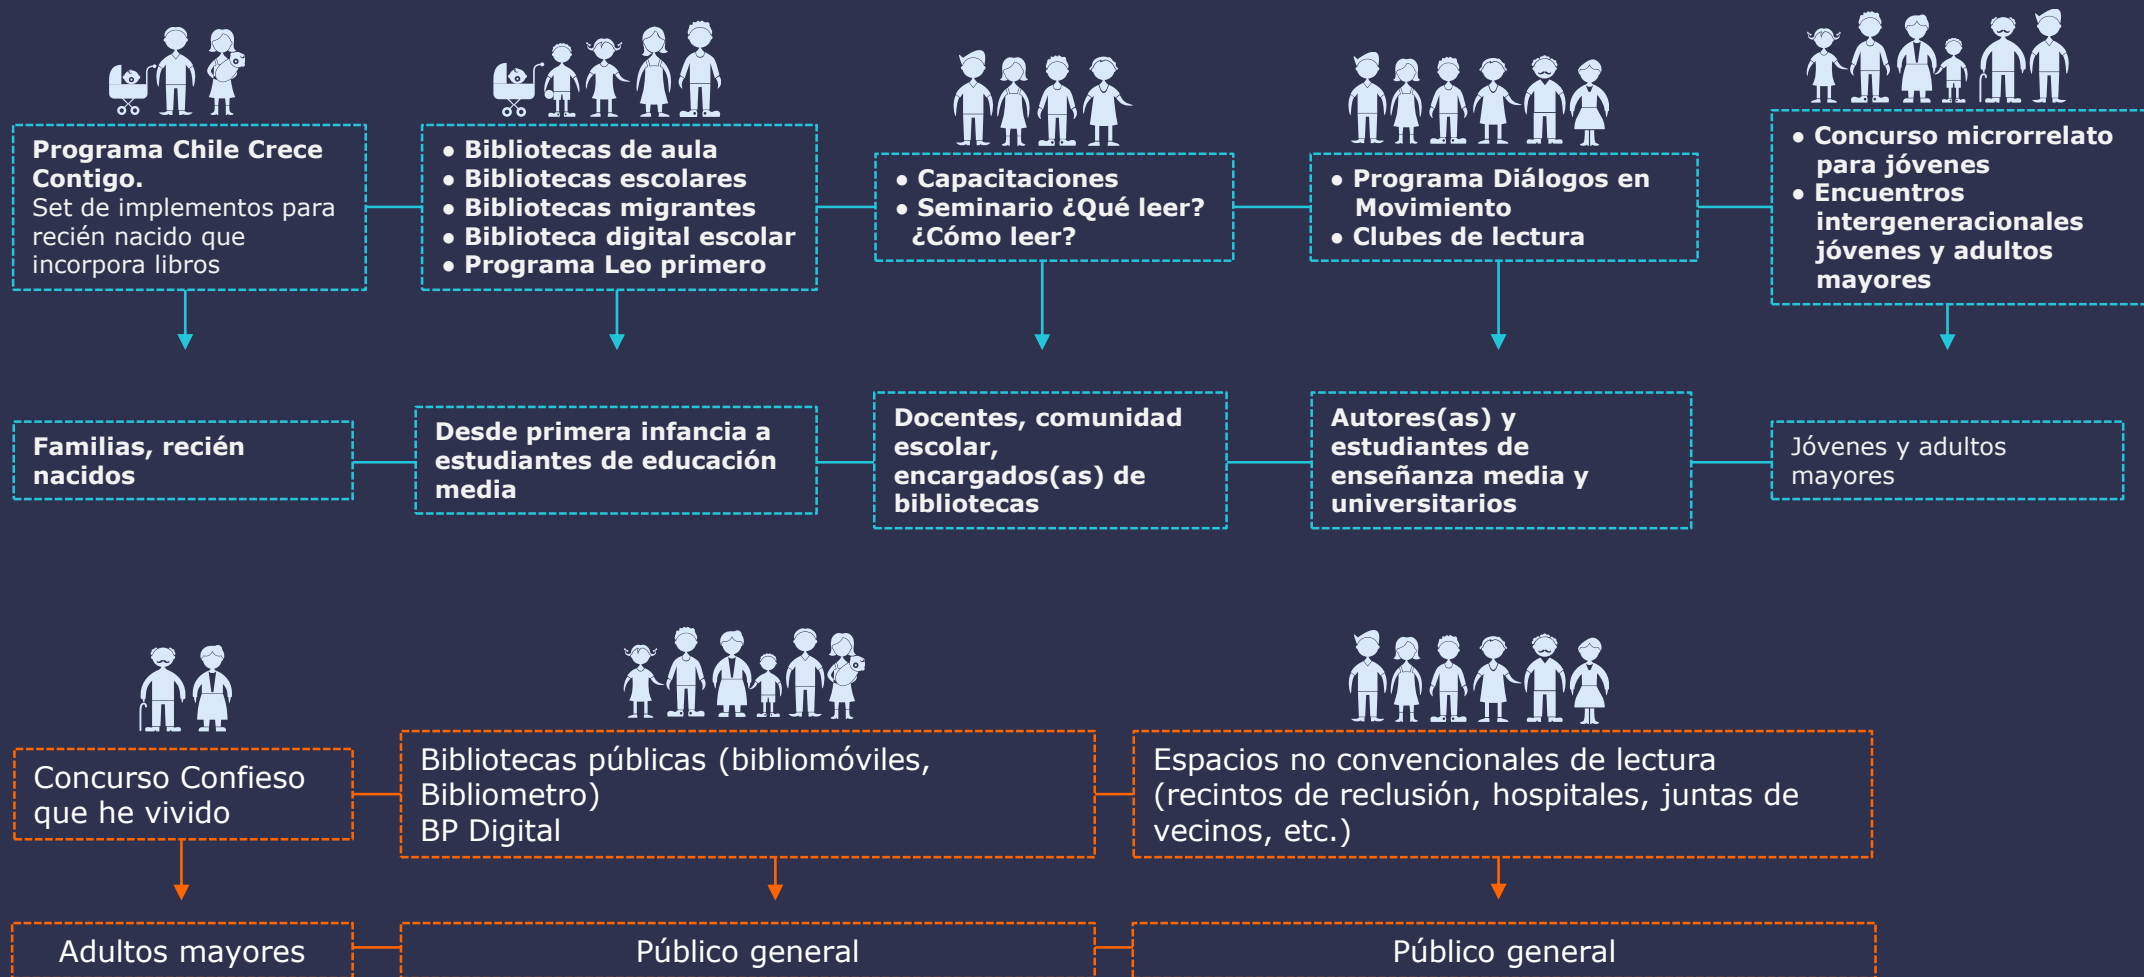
Programa Chile Crece Contigo.
Set de implementos para recién nacido que incorpora libros

• Bibliotecas de aula
• Bibliotecas escolares
• Bibliotecas migrantes
• Biblioteca digital escolar
• Programa Leo primero

• Capacitaciones
• Seminario ¿Qué leer? ¿Cómo leer?

• Programa Diálogos en Movimiento
• Clubes de lectura

• Concurso microrrelato para jóvenes
• Encuentros intergeneracionales jóvenes y adultos mayores

Familias, recién nacidos

Desde primera infancia a estudiantes de educación media

Docentes, comunidad escolar, encargados(as) de bibliotecas

Autores(as) y estudiantes de enseñanza media y universitarios

Jóvenes y adultos mayores

Concurso Confieso que he vivido

Bibliotecas públicas (bibliomóviles, Bibliometro)
BP Digital

Espacios no convencionales de lectura (recintos de reclusión, hospitales, juntas de vecinos, etc.)

Adultos mayores

Público general

Público general